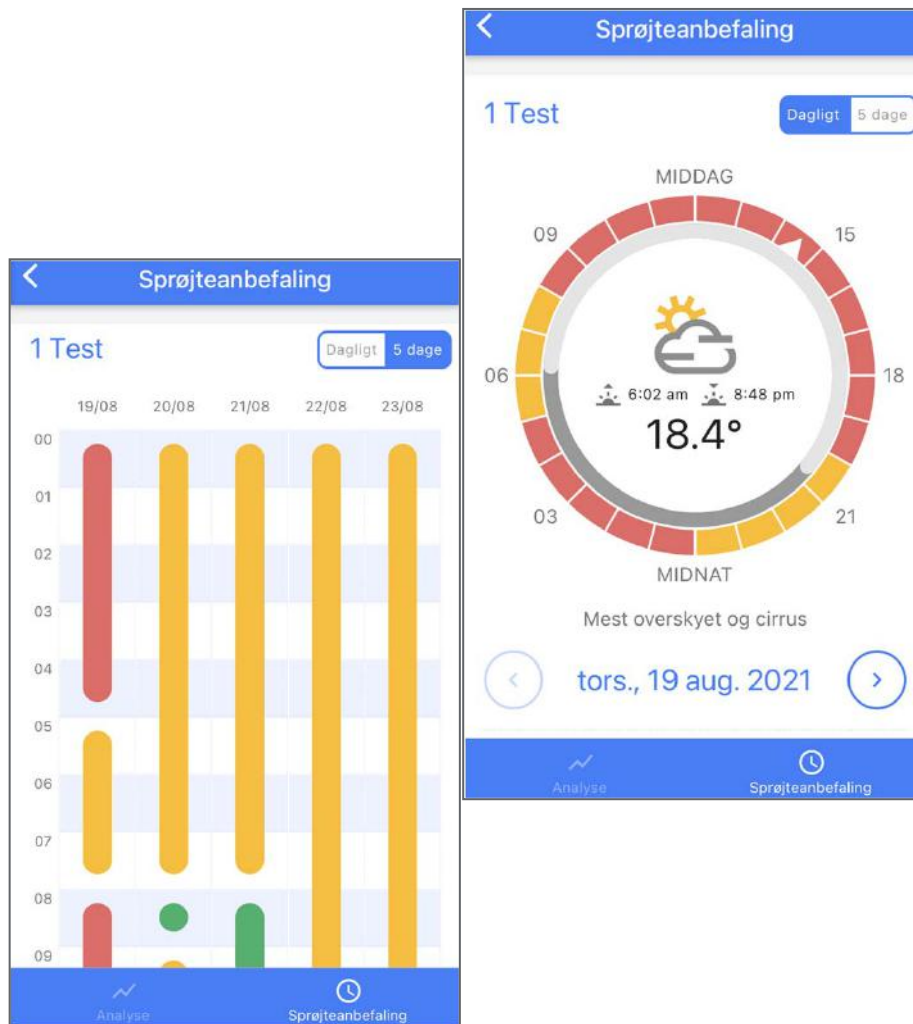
Sprøjteanbefaling

1 Test

Dagligt 5 dage

| | 19/08 | 20/08 | 21/08 | 22/08 | 23/08 |
|---|---|---|---|---|---|
| 00 | | | | | |
| 01 | | | | | |
| 02 | | | | | |
| 03 | | | | | |
| 04 | | | | | |
| 05 | | | | | |
| 06 | | | | | |
| 07 | | | | | |
| 08 | | | | | |
| 09 | | | | | |

Analyse

Sprøjteanbefaling

Sprøjteanbefaling

1 Test

Dagligt 5 dage

MIDDAG

09

15

06

18

03

21

MIDNAT

6:02 am 8:48 pm

18.4°

Mest overskyet og cirrus

tors., 19 aug. 2021

Analyse

Sprøjteanbefaling